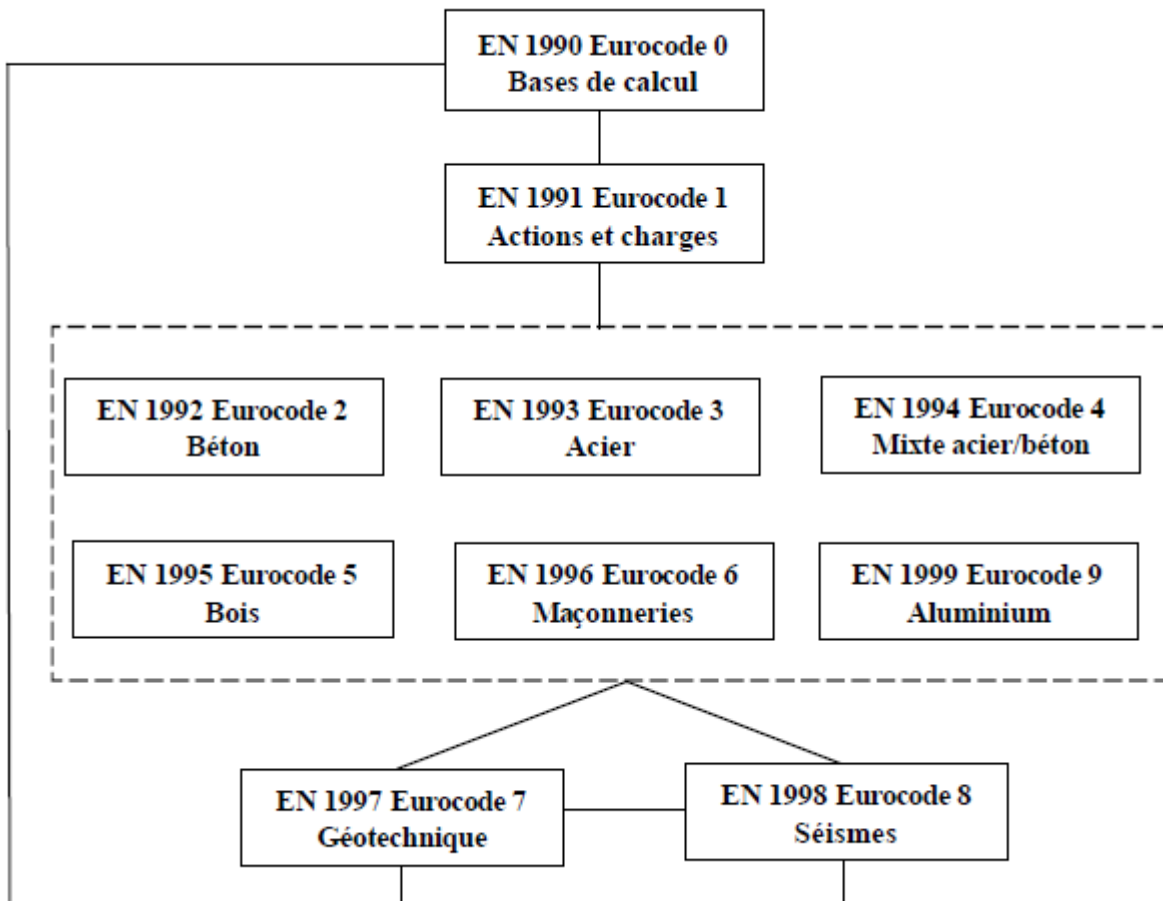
EN 1990 Eurocode 0
Bases de calcul

EN 1991 Eurocode 1
Actions et charges

EN 1992 Eurocode 2
Béton

EN 1993 Eurocode 3
Acier

EN 1994 Eurocode 4
Mixte acier/béton

EN 1995 Eurocode 5
Bois

EN 1996 Eurocode 6
Maçonneries

EN 1999 Eurocode 9
Aluminium

EN 1997 Eurocode 7
Géotechnique

EN 1998 Eurocode 8
Séismes